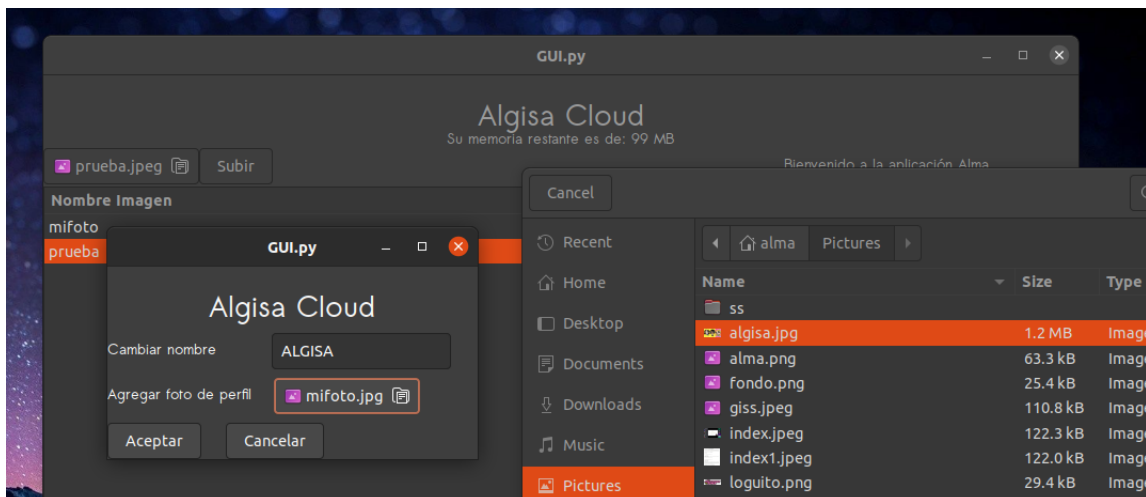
GUI.py

Algisa Cloud
Su memoria restante es de: 99 MB

prueba.jpeg
Subir

Bienvenido a la aplicación Alma

Nombre Imagen
mifoto
prueba

GUI.py

Algisa Cloud

Cambiar nombre
ALGISA

Agregar foto de perfil
mifoto.jpg

Aceptar
Cancelar

Cancel

Recent
Home
Desktop
Documents
Downloads
Music
Pictures

alma
Pictures

| Name | Size | Type |
|---|---|---|
| ss | | |
| algisa.jpg | 1.2 MB | Image |
| alma.png | 63.3 kB | Image |
| fondo.png | 25.4 kB | Image |
| giss.jpeg | 110.8 kB | Image |
| index.jpeg | 122.3 kB | Image |
| index1.jpeg | 122.0 kB | Image |
| loguito.png | 29.4 kB | Image |